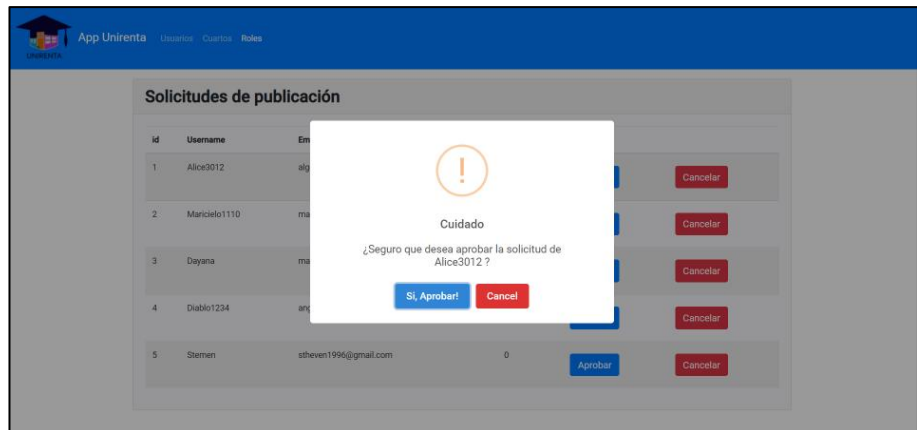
UNIRENTA

App Unirenta Usuarios Cuartos Roles

Solicitudes de publicación

| id | Username | Em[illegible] | | | |
|---|---|---|---|---|---|
| 1 | Alice3012 | alg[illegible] | | | Cancelar |
| 2 | Maricielo1110 | ma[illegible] | | | Cancelar |
| 3 | Dayana | ma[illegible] | | | Cancelar |
| 4 | Diablo1234 | ang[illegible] | | | Cancelar |
| 5 | Stemen | stheven1996@gmail.com | 0 | Aprobar | Cancelar |

!

Cuidado

¿Seguro que desea aprobar la solicitud de Alice3012 ?

Si, Aprobar! Cancel